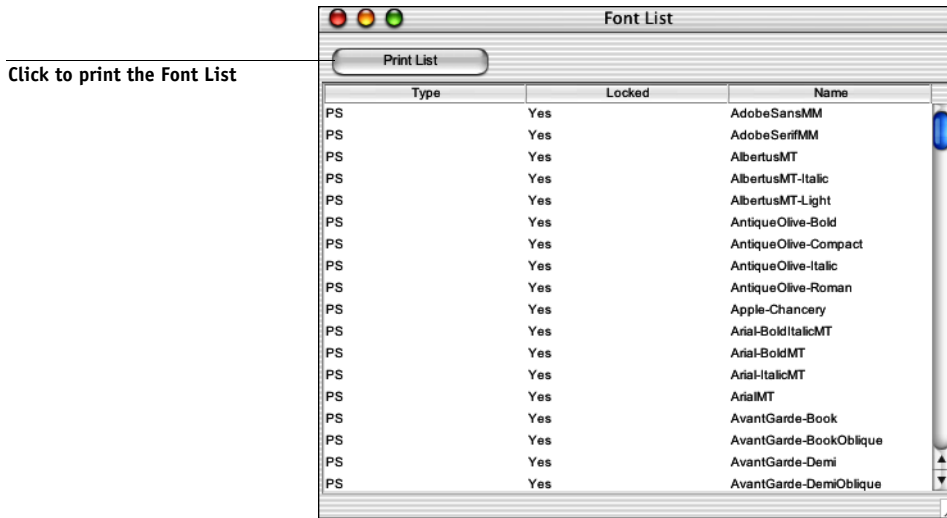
Click to print the Font List

Font List

Print List

| Type | Locked | Name |
|---|---|---|
| PS | Yes | AdobeSansMM |
| PS | Yes | AdobeSerifMM |
| PS | Yes | AlbertusMT |
| PS | Yes | AlbertusMT-Italic |
| PS | Yes | AlbertusMT-Light |
| PS | Yes | AntiqueOlive-Bold |
| PS | Yes | AntiqueOlive-Compact |
| PS | Yes | AntiqueOlive-Italic |
| PS | Yes | AntiqueOlive-Roman |
| PS | Yes | Apple-Chancery |
| PS | Yes | Arial-BoldItalicMT |
| PS | Yes | Arial-BoldMT |
| PS | Yes | Arial-ItalicMT |
| PS | Yes | ArialMT |
| PS | Yes | AvantGarde-Book |
| PS | Yes | AvantGarde-BookOblique |
| PS | Yes | AvantGarde-Demi |
| PS | Yes | AvantGarde-DemiOblique |